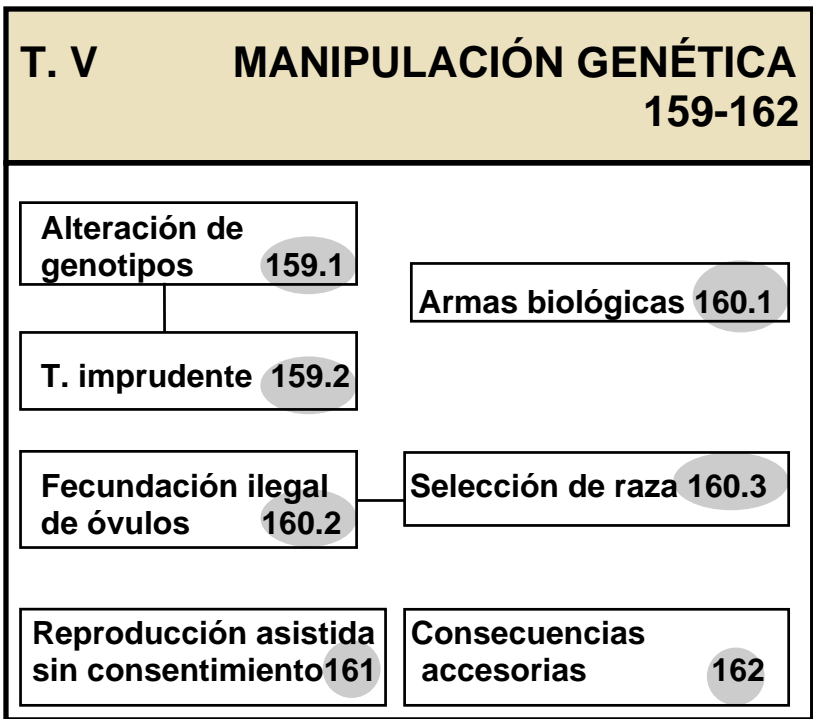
T. V MANIPULACIÓN GENÉTICA 159-162

Alteración de genotipos 159.1

Armas biológicas 160.1

T. imprudente 159.2

Fecundación ilegal de óvulos 160.2

Selección de raza 160.3

Reproducción asistida sin consentimiento 161

Consecuencias accesorias 162